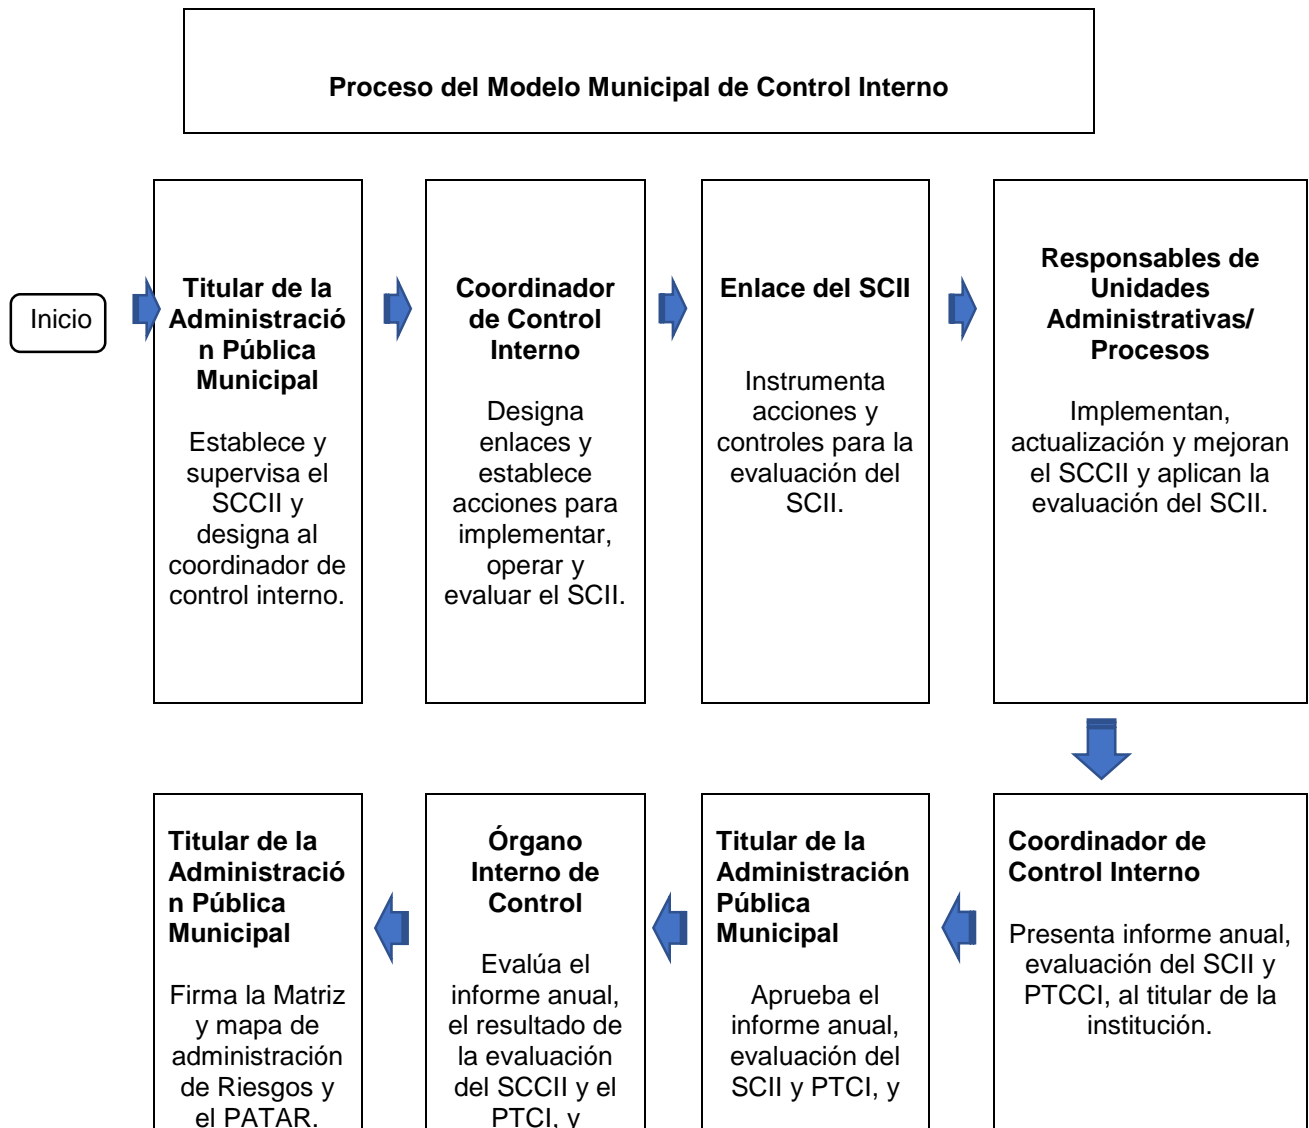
Proceso del Modelo Municipal de Control Interno

Inicio

Titular de la Administración Pública Municipal

Establece y supervisa el SCCII y designa al coordinador de control interno.

Coordinador de Control Interno

Designa enlaces y establece acciones para implementar, operar y evaluar el SCII.

Enlace del SCII

Instrumenta acciones y controles para la evaluación del SCII.

Responsables de Unidades Administrativas/ Procesos

Implementan, actualización y mejoran el SCCII y aplican la evaluación del SCII.

Coordinador de Control Interno

Presenta informe anual, evaluación del SCII y PTCCI, al titular de la institución.

Titular de la Administración Pública Municipal

Aprueba el informe anual, evaluación del SCII y PTCI, y

Órgano Interno de Control

Evalúa el informe anual, el resultado de la evaluación del SCCII y el PTCI, y

Titular de la Administración Pública Municipal

Firma la Matriz y mapa de administración de Riesgos y el PATAR.